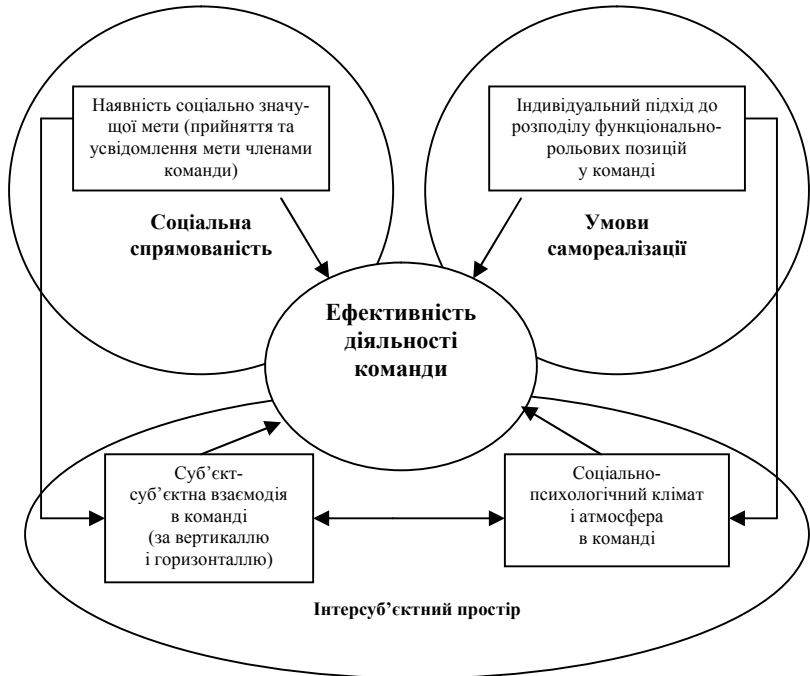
Наявність соціально значущої мети (прийняття та усвідомлення мети членами команди)

Соціальна спрямованість

Індивідуальний підхід до розподілу функціонально-рольових позицій у команді

Умови самореалізації

Ефективність діяльності команди

Суб'єкт-суб'єктна взаємодія в команді (за вертикаллю і горизонталлю)

Соціально-психологічний клімат і атмосфера в команді

Інтерсуб'єктний простір